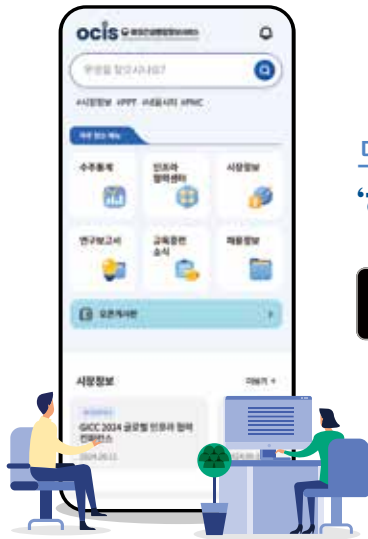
ocis

무엇을 찾으시나요?

#시장정보 #PPT #사업사례 #PMC

자주 찾는 메뉴

수주통계

인프라 협력센터

시장정보

연구보고서

교육정보 소식

채용정보

오픈게시판

시장정보

더보기 +

GICC 2024 글로벌 인프라 협력 컨퍼런스

2024.09.11

D

"